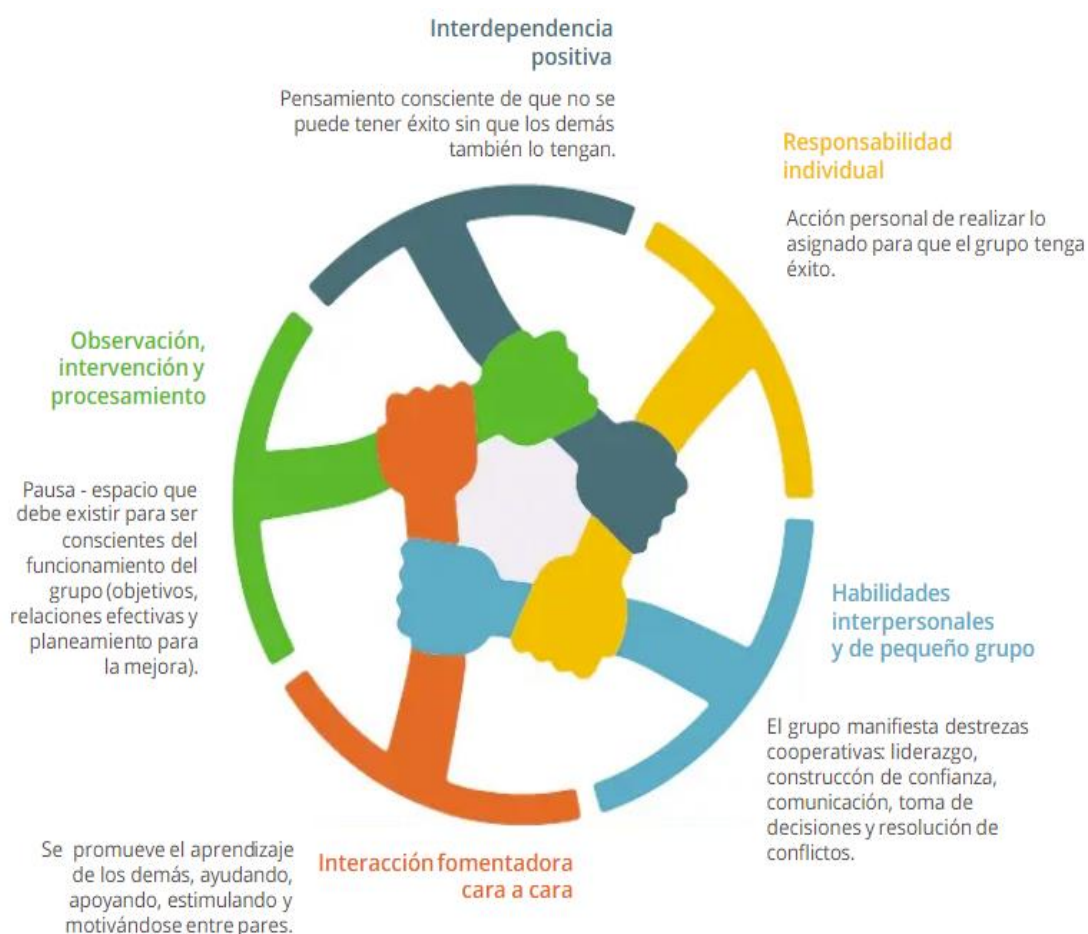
Interdependencia positiva

Pensamiento consciente de que no se puede tener éxito sin que los demás también lo tengan.

Responsabilidad individual

Acción personal de realizar lo asignado para que el grupo tenga éxito.

Observación, intervención y procesamiento

Pausa - espacio que debe existir para ser conscientes del funcionamiento del grupo (objetivos, relaciones efectivas y planeamiento para la mejora).

Habilidades interpersonales y de pequeño grupo

El grupo manifiesta destrezas cooperativas: liderazgo, construccón de confianza, comunicación, toma de decisiones y resolución de conflictos.

Se promueve el aprendizaje de los demás, ayudando, apoyando, estimulando y motivándose entre pares.

Interacción fomentadora cara a cara